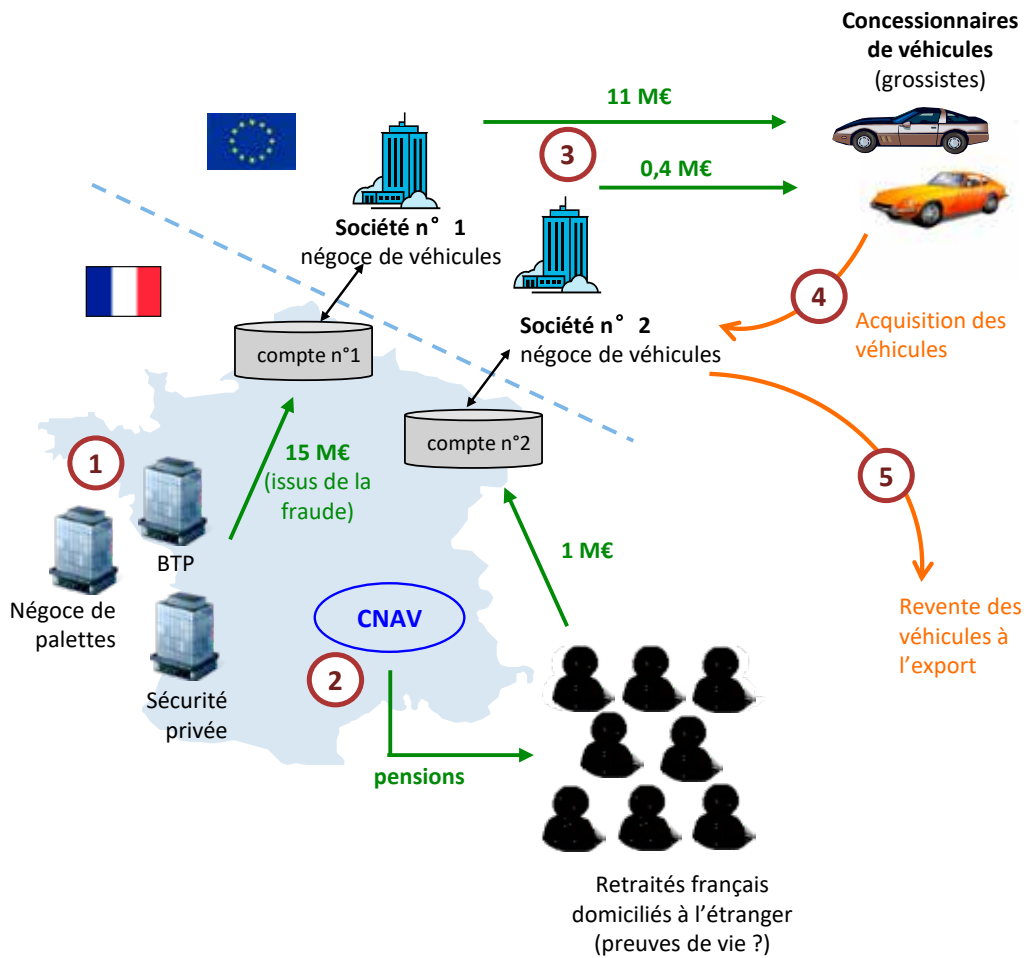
Concessionnaires de véhicules
(grossistes)

11 M€

3

0,4 M€

Société n° 1
négoce de véhicules

4

Acquisition des véhicules

Société n° 2
négoce de véhicules

compte n°1

compte n°2

1

15 M€
(issus de la fraude)

5

BTP

Négoce de palettes

1 M€

Revente des véhicules à l'export

CNAV

2

Sécurité privée

pensions

Retraités français domiciliés à l'étranger
(preuves de vie ?)